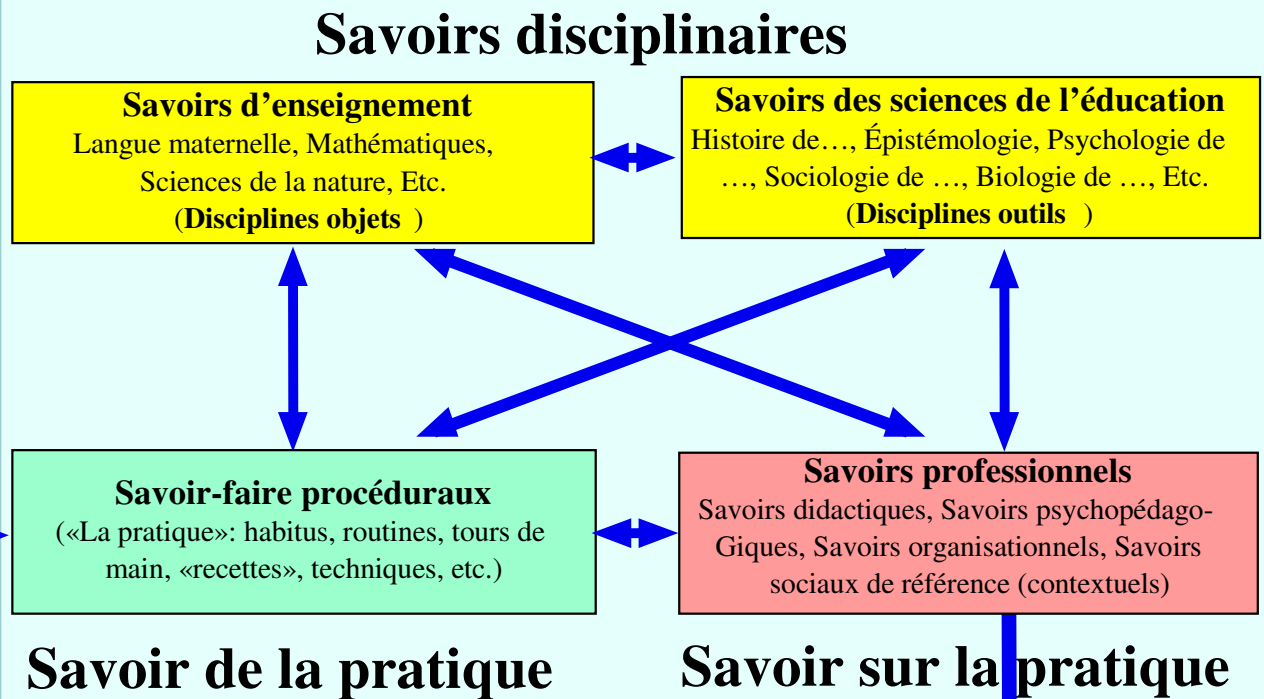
Savoirs disciplinaires

Savoirs d'enseignement
Langue maternelle, Mathématiques, Sciences de la nature, Etc.
(Disciplines objets )

Savoirs des sciences de l'éducation
Histoire de…, Épistémologie, Psychologie de …, Sociologie de …, Biologie de …, Etc.
(Disciplines outils )

Savoir-faire procéduraux
(«La pratique»: habitus, routines, tours de main, «recettes», techniques, etc.)

Savoirs professionnels
Savoirs didactiques, Savoirs psychopédago-Giques, Savoirs organisationnels, Savoirs sociaux de référence (contextuels)

Savoir de la pratique

Savoir sur la pratique